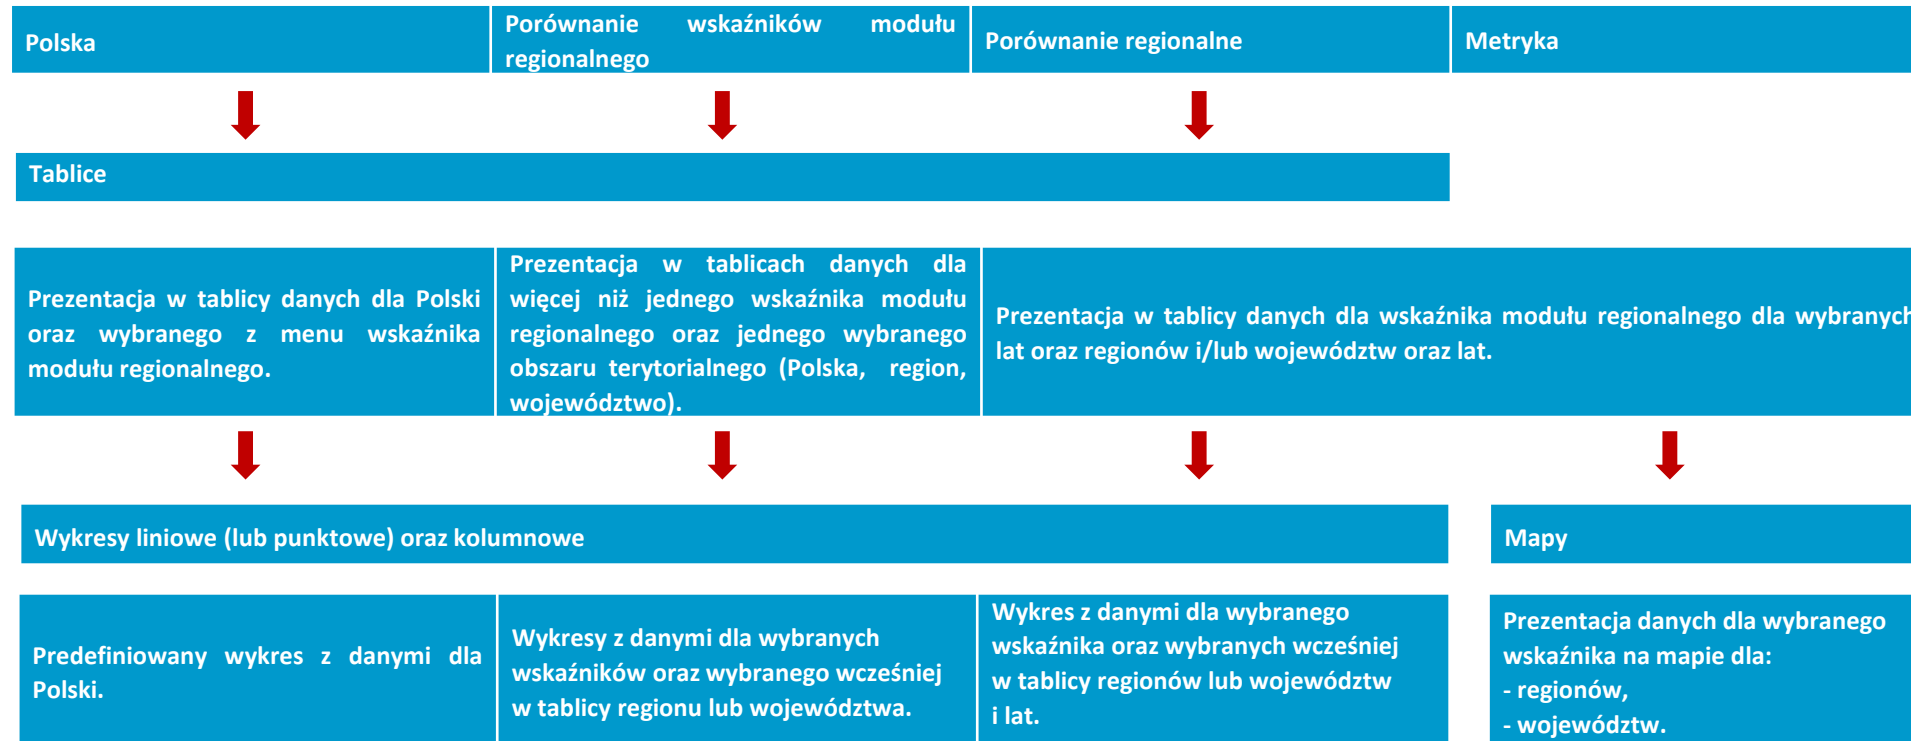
Polska

Porównanie wskaźników modułu regionalnego

Porównanie regionalne

Metryka

Tablice

Prezentacja w tablicy danych dla Polski oraz wybranego z menu wskaźnika modułu regionalnego.

Prezentacja w tablicach danych dla więcej niż jednego wskaźnika modułu regionalnego oraz jednego wybranego obszaru terytorialnego (Polska, region, województwo).

Prezentacja w tablicy danych dla wskaźnika modułu regionalnego dla wybranych lat oraz regionów i/lub województw oraz lat.

Wykresy liniowe (lub punktowe) oraz kolumnowe

Mapy

Predefiniowany wykres z danymi dla Polski.

Wykresy z danymi dla wybranych wskaźników oraz wybranego wcześniej w tablicy regionu lub województwa.

Wykres z danymi dla wybranego wskaźnika oraz wybranych wcześniej w tablicy regionów lub województw i lat.

Prezentacja danych dla wybranego wskaźnika na mapie dla:
- regionów,
- województw.